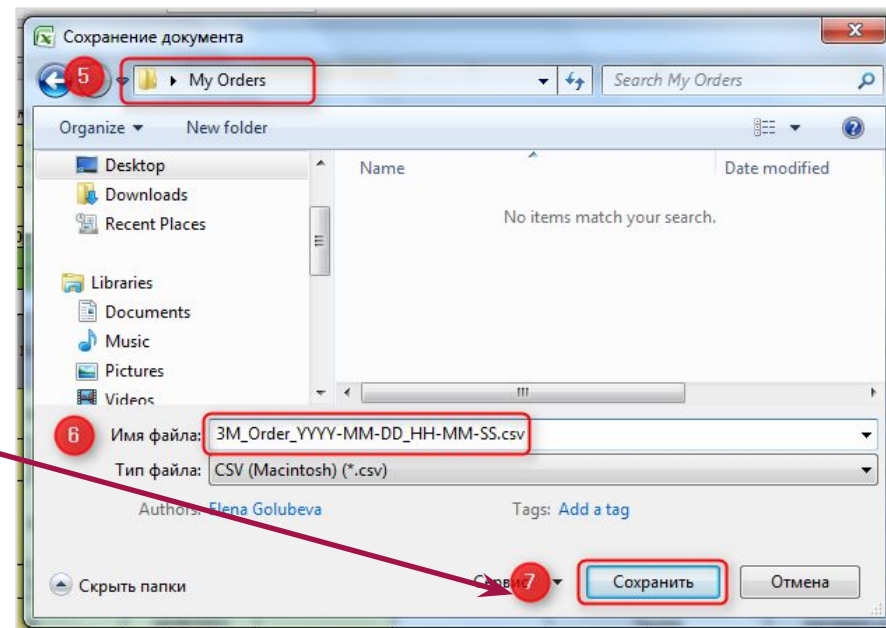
Сохранение документа

5

My Orders

Search My Orders

Organize ▾ New folder

Desktop
Downloads
Recent Places

Libraries
Documents
Music
Pictures
Videos

Name

Date modified

No items match your search.

6

Имя файла: 3M_Order_YYYY-MM-DD_HH-MM-SS.csv

Тип файла: CSV (Macintosh) (*.csv)

Authors: Elena Golubeva

Tags: Add a tag

Скрыть папки

Сервис

7

Сохранить

Отмена